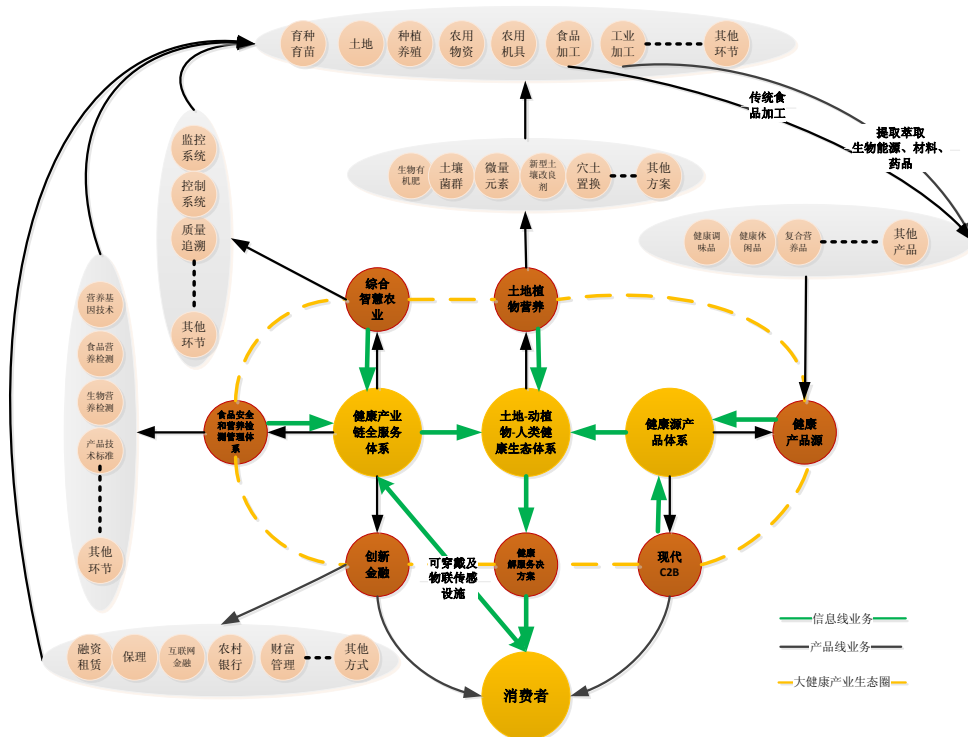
育种育苗
土地
种植养殖
农用物资
农用机具
食品加工
工业加工
其他环节

传统食品加工
提取萃取生物能源、材料、药品

监控系统
控制系统
质量追溯
其他环节

生物有机肥
土壤菌群
微量元素
新型土壤改良剂
穴土置换
其他方案

健康调味品
健康休闲品
复合营养品
其他产品

营养基因技术
食品营养检测
生物营养检测
产品技术标准
其他环节

综合智慧农业
土地植物营养

食品安全和营养检测管理体系
健康产业链全服务体系
土地-动植物-人类健康生态体系
健康源产品体系
健康产品源

创新金融
可穿戴及物联传感设施
健康解服务决方案
现代C2B

融资租赁
保理
互联网金融
农村银行
财富管理
其他方式

消费者

信息线业务
产品线业务
大健康产业生态圈